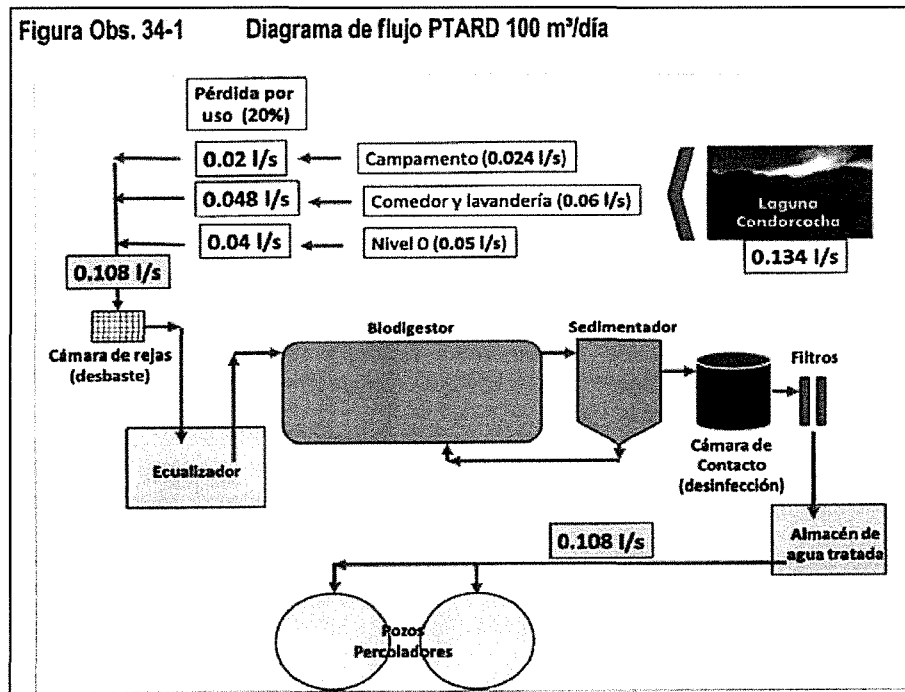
Figura Obs. 34-1 Diagrama de flujo PTARD 100 m³/día

Pérdida por uso (20%)

0.02 l/s

Campamento (0.024 l/s)

0.048 l/s

Comedor y lavandería (0.06 l/s)

0.04 l/s

Nivel 0 (0.05 l/s)

Laguna Condorcocha

0.134 l/s

0.108 l/s

Cámara de rejas (desbaste)

Biodigestor

Sedimentador

Filtros

Ecualizador

Cámara de Contacto (desinfección)

Almacén de agua tratada

0.108 l/s

Pozos Percoladores